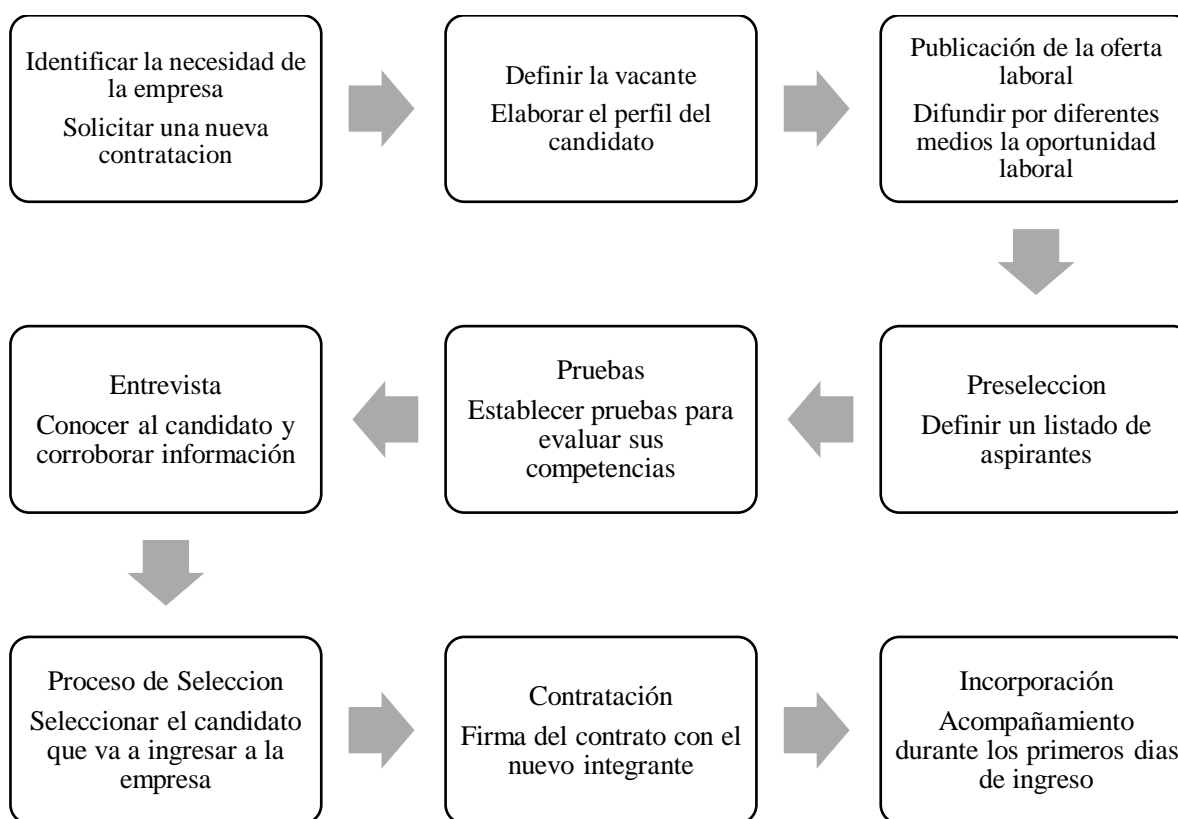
Identificar la necesidad de la empresa

Solicitar una nueva contratacion

Definir la vacante

Elaborar el perfil del candidato

Publicación de la oferta laboral

Difundir por diferentes medios la oportunidad laboral

Entrevista

Conocer al candidato y corroborar información

Pruebas

Establecer pruebas para evaluar sus competencias

Preseleccion

Definir un listado de aspirantes

Proceso de Seleccion

Seleccionar el candidato que va a ingresar a la empresa

Contratación

Firma del contrato con el nuevo integrante

Incorporación

Acompañamiento durante los primeros dias de ingreso